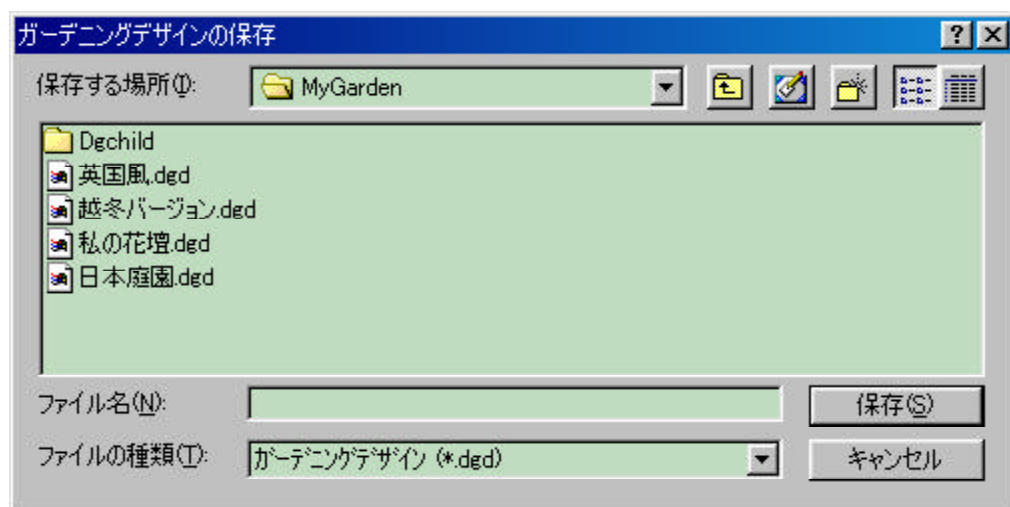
ガーデニングデザインの保存

?

保存する場所(I): MyGarden

Dgchild
英国風.dgd
越冬バージョン.dgd
私の花壇.dgd
日本庭園.dgd

ファイル名(N):
保存(S)

ファイルの種類(T): ｶﾞｰﾃﾞﾆﾝｸﾞﾃﾞｻﾞｲﾝ (*.dgd)
キャンセル